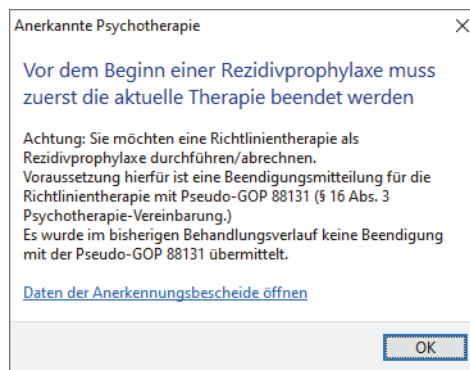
Anerkannte Psychotherapie

×

Vor dem Beginn einer Rezidivprophylaxe muss zuerst die aktuelle Therapie beendet werden

Achtung: Sie möchten eine Richtlinientherapie als Rezidivprophylaxe durchführen/abrechnen.
Voraussetzung hierfür ist eine Beendigungsmitteilung für die Richtlinientherapie mit Pseudo-GOP 88131 (§ 16 Abs. 3 Psychotherapie-Vereinbarung.)
Es wurde im bisherigen Behandlungsverlauf keine Beendigung mit der Pseudo-GOP 88131 übermittelt.

Daten der Anerkennungsbescheide öffnen

OK